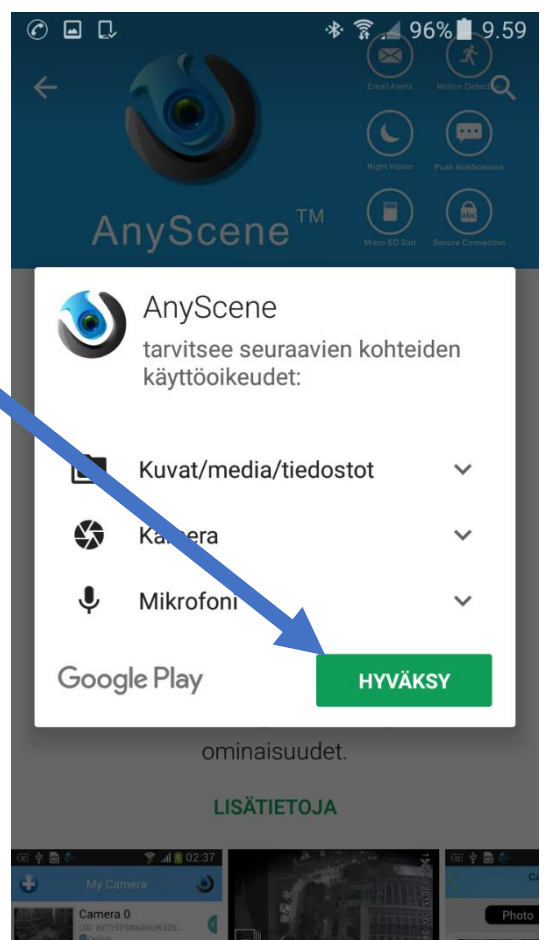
96% 9.59

Email Alerts
Motion Detect
Night Vision
Push Notifications
Micro SD Slot
Secure Connection

AnyScene™

AnyScene
tarvitsee seuraavien kohteiden käyttöoikeudet:

Kuvat/media/tiedostot
Ka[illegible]era
Mikrofoni

Google Play
HYVÄKSY

ominaisuudet.

LISÄTIETOJA

02:37
My Camera
Camera 0
UID: EXTYST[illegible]
Photo